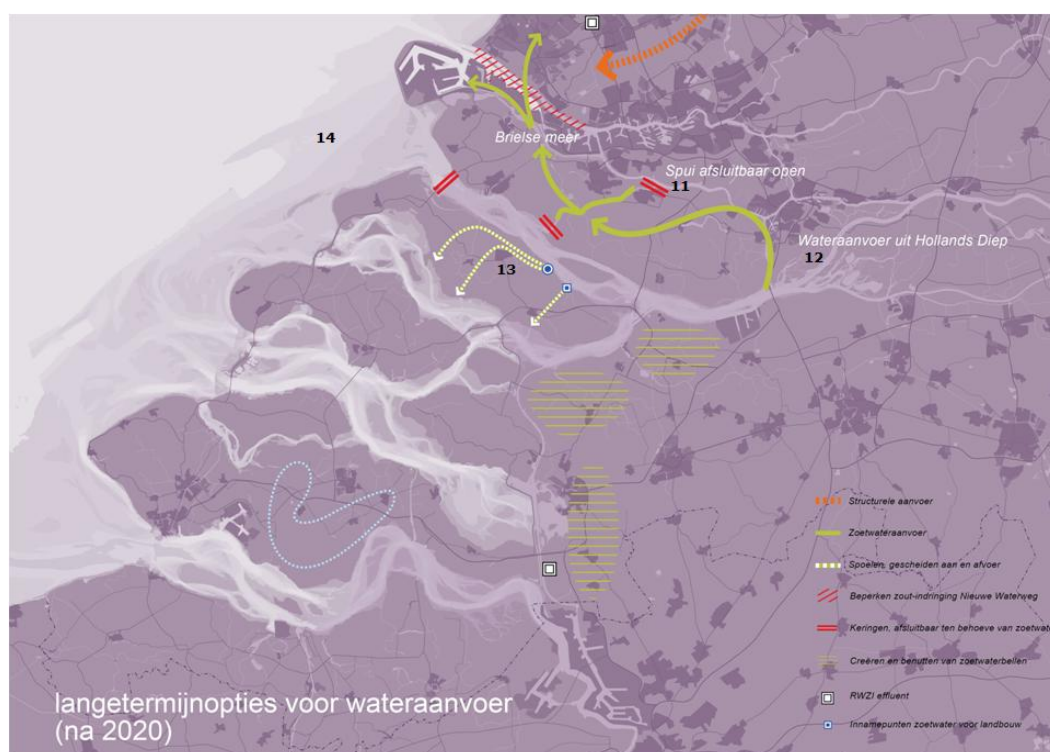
14

Brielse meer

Spui afsluitbaar open

11

Wateraanvoer uit Hollands Diep

12

13

Structurele aanvoer

Zoetwateraanvoer

Spoelen, gescheiden aan en afvoer

Beperken zout-indringing Nieuwe Waterweg

Keringen, afsluitbaar ten behoeve van zoetwat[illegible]

Creëren en benutten van zoetwaterbellen

RWZI effluent

Innamepunten zoetwater voor landbouw

langetermijnopties voor wateraanvoer (na 2020)